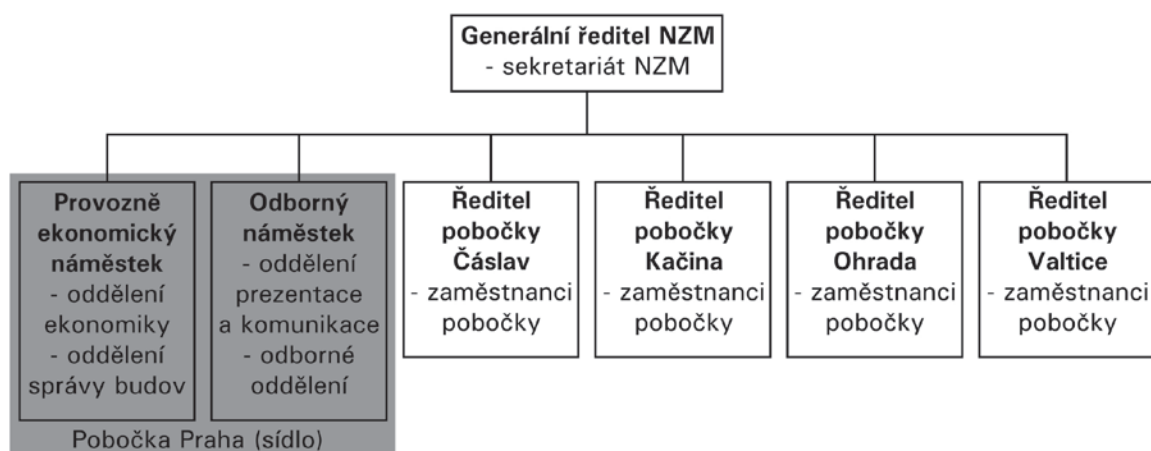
Generální ředitel NZM
- sekretariát NZM

Provozně ekonomický náměstek
- oddělení ekonomiky
- oddělení správy budov

Odborný náměstek
- oddělení prezentace a komunikace
- odborné oddělení

Pobočka Praha (sídlo)

Ředitel pobočky Čáslav
- zaměstnanci pobočky

Ředitel pobočky Kačina
- zaměstnanci pobočky

Ředitel pobočky Ohrada
- zaměstnanci pobočky

Ředitel pobočky Valtice
- zaměstnanci pobočky